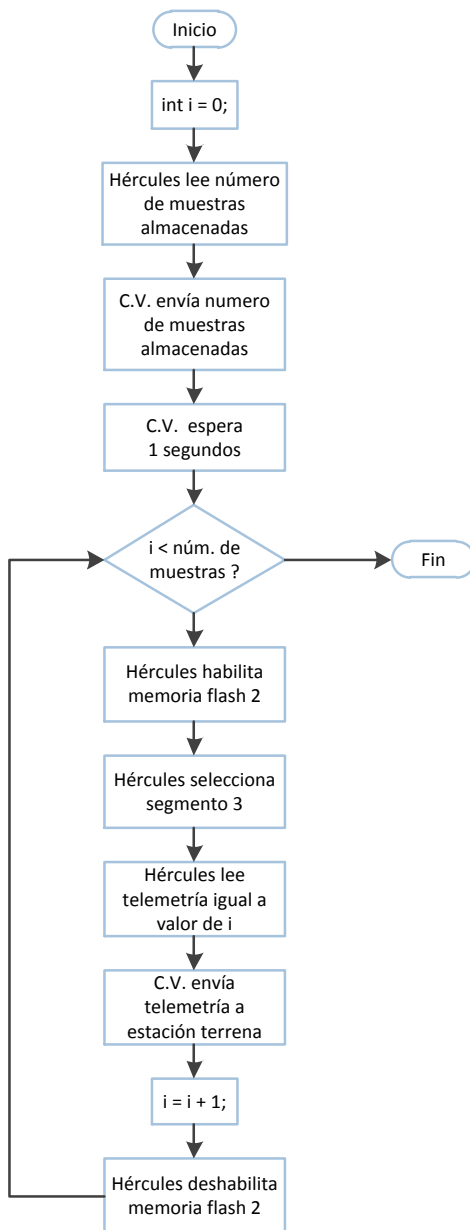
Inicio

int i = 0;

Hércules lee número de muestras almacenadas

C.V. envía numero de muestras almacenadas

C.V. espera 1 segundos

i < núm. de muestras ?

Fin

Hércules habilita memoria flash 2

Hércules selecciona segmento 3

Hércules lee telemetría igual a valor de i

C.V. envía telemetría a estación terrena

i = i + 1;

Hércules deshabilita memoria flash 2